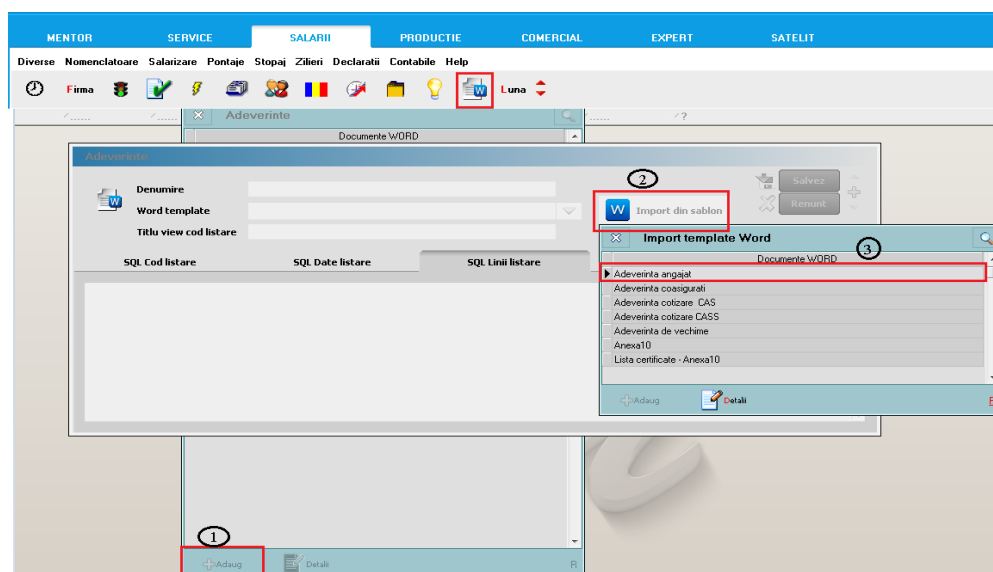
MENTOR SERVICE SALARII PRODUCTIE COMERCIAL EXPERT SATELIT

Diverse Nomenclatoare Salarizare Pontaje Stopaj Zilieri Declaratii Contabile Help

Firma Luna

Adeverinte

Documente WORD

Adeverinte

Denumire

Word template

Titlu view cod listare

2

Import din sablon

Salvez

Renunt

SQL Cod listare SQL Date listare SQL Linii listare

Import template Word

3

Documente WORD

Adeverinta angajat
Adeverinta coasigurati
Adeverinta cotizare CAS
Adeverinta cotizare CASS
Adeverinta de vechime
Anexa10
Lista certificate - Anexa10

Adaug Detalii

1

Adaug Detalii